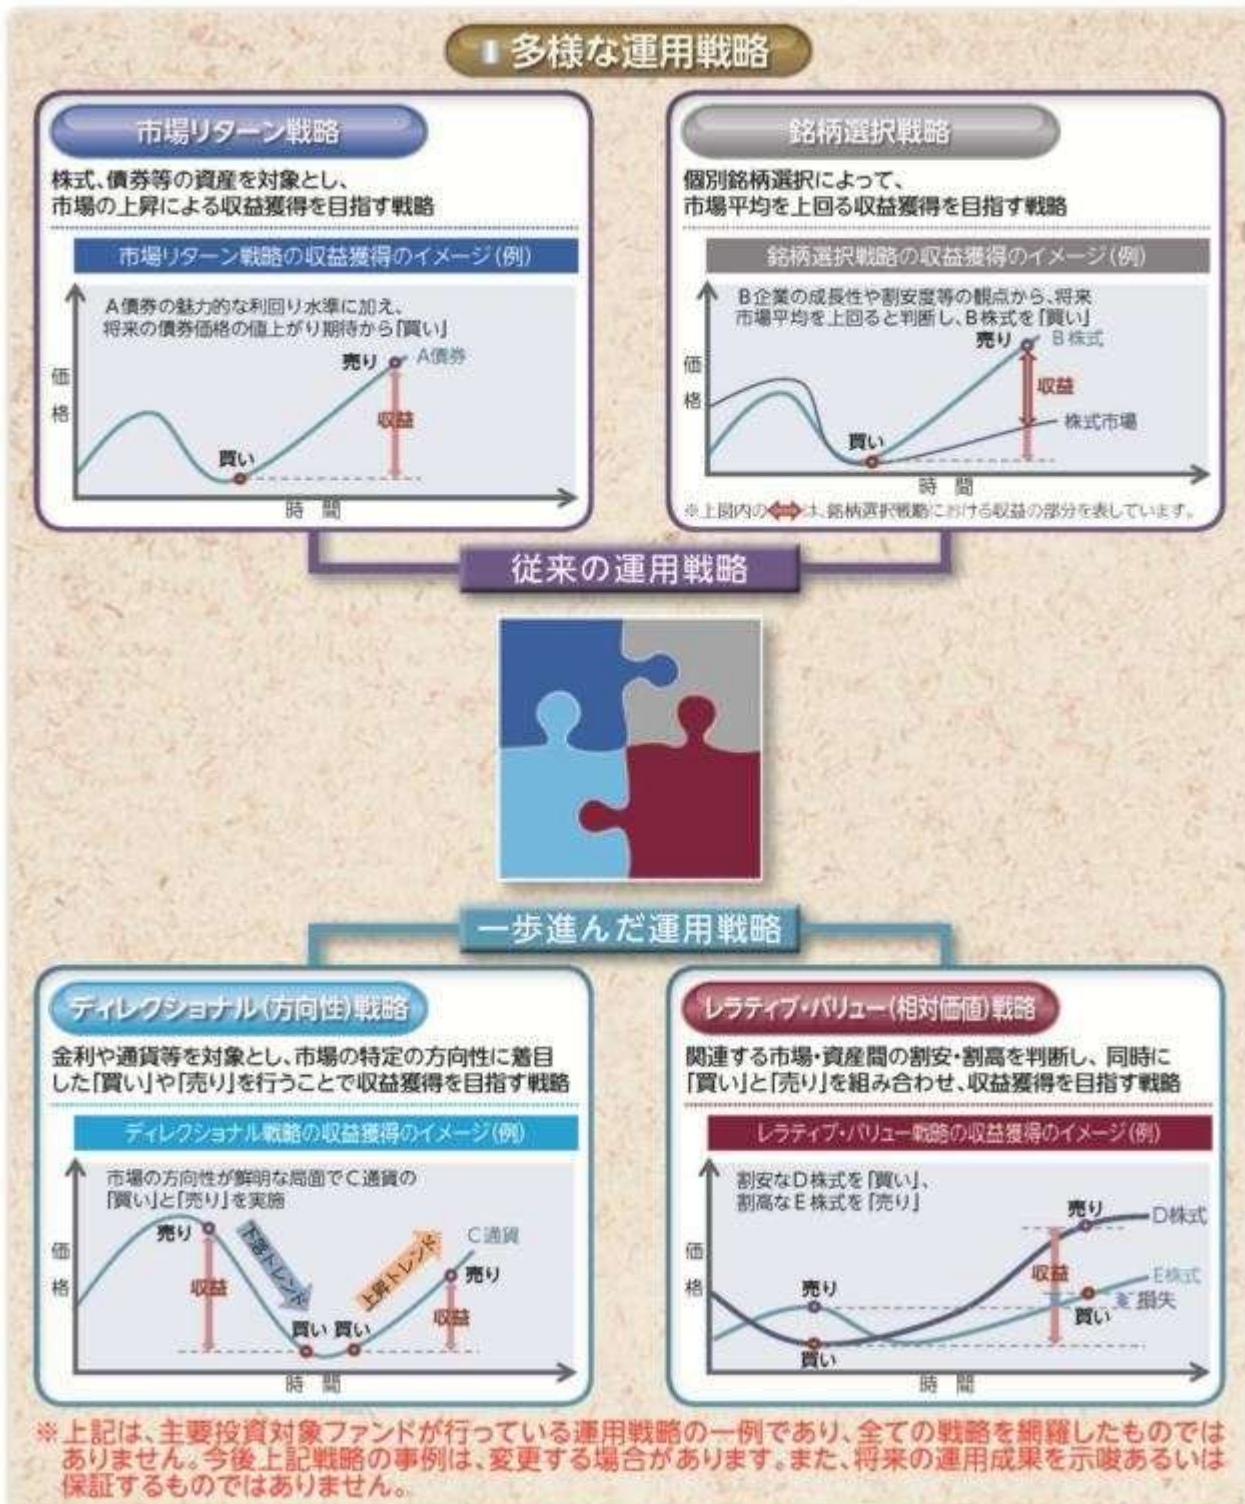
多様な運用戦略

市場リターン戦略

株式、債券等の資産を対象とし、市場の上昇による収益獲得を目指す戦略

市場リターン戦略の収益獲得のイメージ(例)

A債券の魅力的な利回り水準に加え、将来の債券価格の値上がり期待から「買い」

売り
A債券
収益
買い
価格
時間

銘柄選択戦略

個別銘柄選択によって、市場平均を上回る収益獲得を目指す戦略

銘柄選択戦略の収益獲得のイメージ(例)

B企業の成長性や割安度等の観点から、将来市場平均を上回ると判断し、B株式を「買い」

売り
B株式
収益
株式市場
買い
価格
時間

※上図内の⇔は、銘柄選択戦略における収益の部分を表しています。

従来の運用戦略

一歩進んだ運用戦略

ディレクショナル(方向性)戦略

金利や通貨等を対象とし、市場の特定の方向性に着目した「買い」や「売り」を行うことで収益獲得を目指す戦略

ディレクショナル戦略の収益獲得のイメージ(例)

市場の方向性が鮮明な局面でC通貨の「買い」と「売り」を実施

売り
下落トレンド
上昇トレンド
C通貨
売り
収益
買い 買い
収益
価格
時間

レラティブ・バリュー(相対価値)戦略

関連する市場・資産間の割安・割高を判断し、同時に「買い」と「売り」を組み合わせ、収益獲得を目指す戦略

レラティブ・バリュー戦略の収益獲得のイメージ(例)

割安なD株式を「買い」、割高なE株式を「売り」

売り
D株式
売り
収益
E株式
損失
買い
買い
価格
時間

※上記は、主要投資対象ファンドが行っている運用戦略の一例であり、全ての戦略を網羅したものではありません。今後上記戦略の事例は、変更する場合があります。また、将来の運用成果を示唆あるいは保証するものではありません。